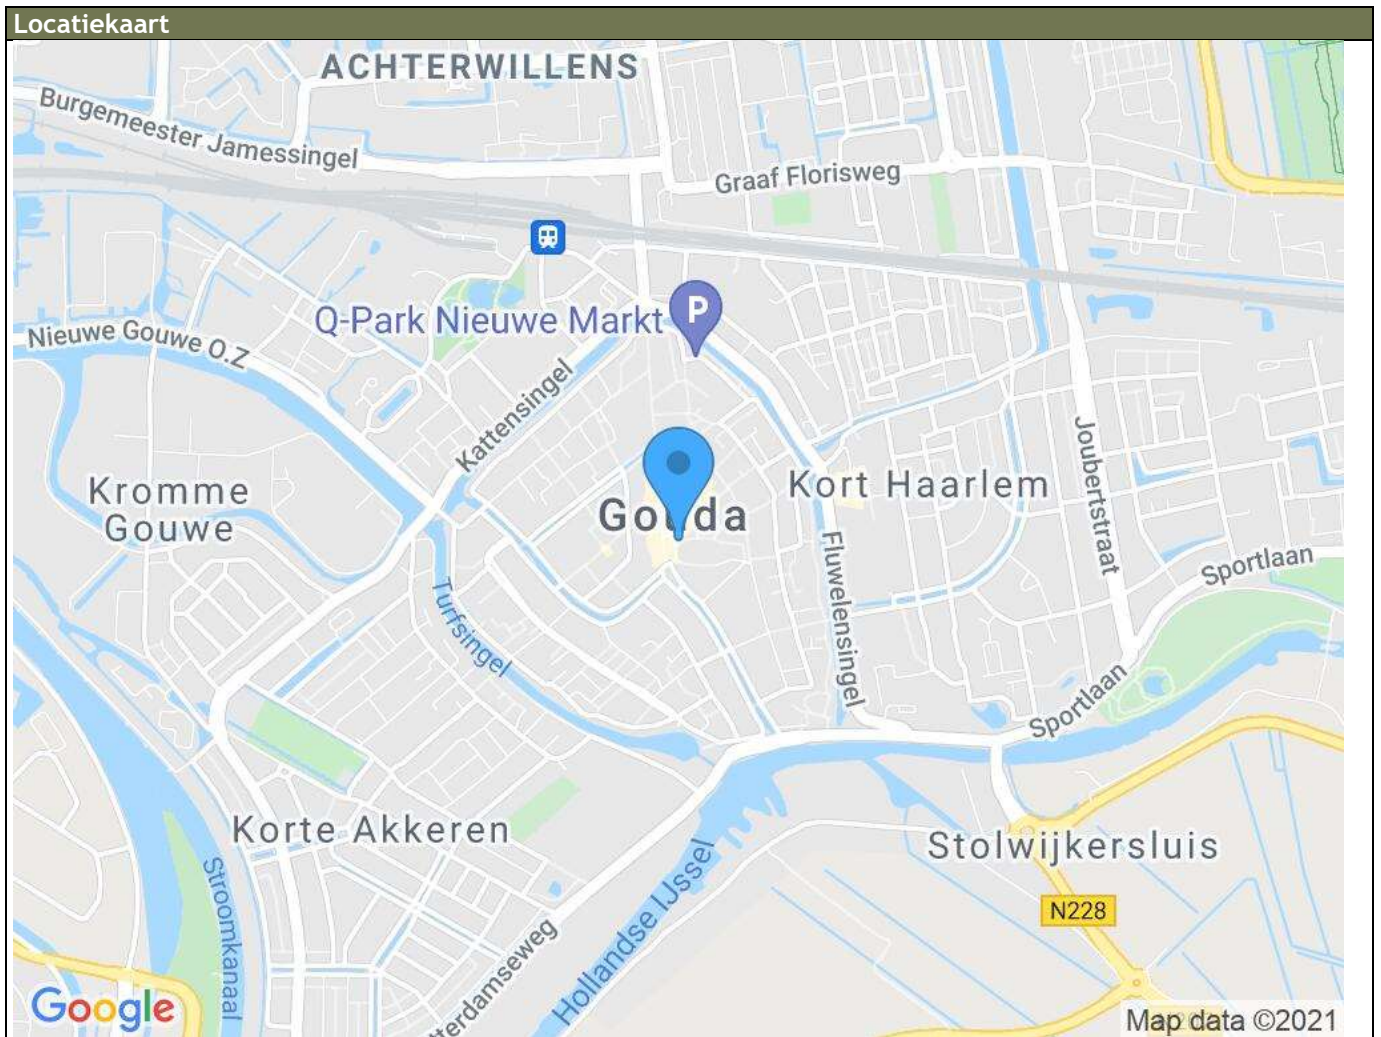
Locatiekaart

ACHTERWILLENS

Burgemeester Jamessingel

Graaf Florisweg

Q-Park Nieuwe Markt

Nieuwe Gouwe O.Z

Kattensingel

Kromme Gouwe

Go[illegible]da

Kort Haarlem

Joubertstraat

Fluwelensingel

Sportlaan

Turfsingel

Sportlaan

Korte Akkeren

Stolwijkersluis

N228

Stroomkanaal

Hollandse IJssel

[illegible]terdamseweg

Google

Map data ©2021